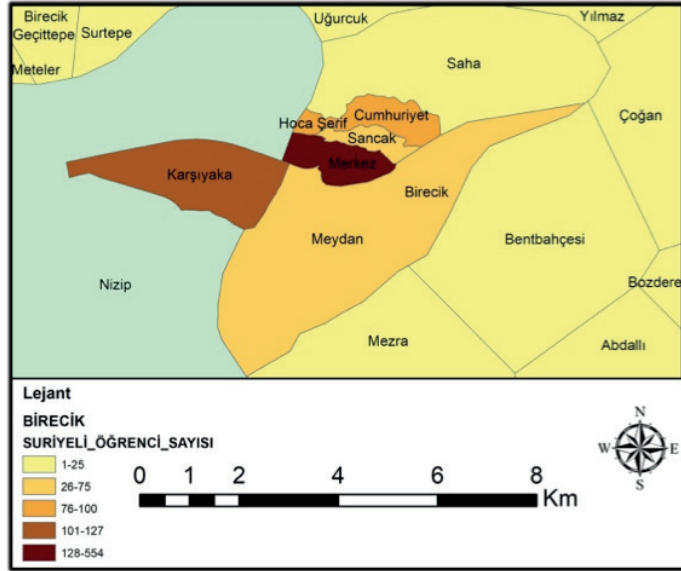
Birecik Geçittepe Surtepe
Meteler
Uğurcuk
Yılmaz
Saha
Hoca Şerif
Cumhuriyet
Sancak
Çoğan
Merkez
Karşıyaka
Birecik
Meydan
Bentbahçesi
Nizip
Bozdere
Mezra
Abdallı

Lejant
BİRECİK
SURİYELİ_ÖĞRENCİ_SAYISI
1-25
26-75
76-100
101-127
128-554

0 1 2 4 6 8 Km

N
W E
S